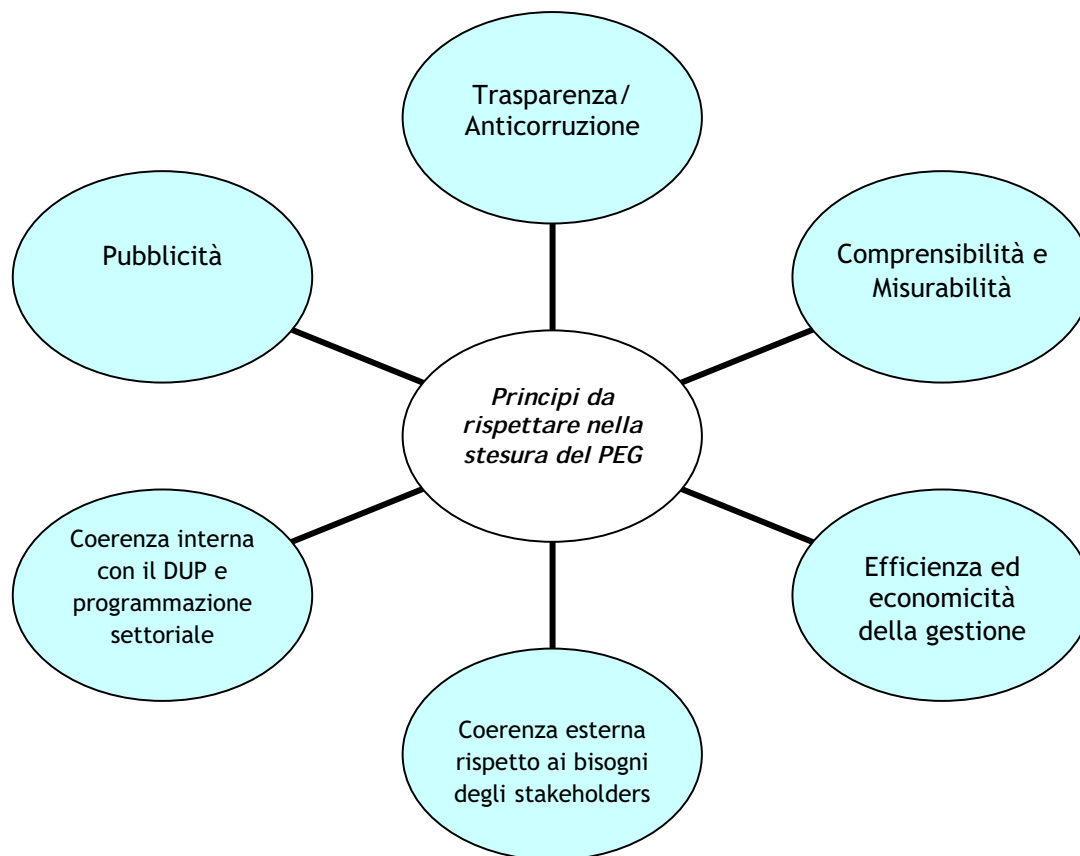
Principi da rispettare nella stesura del PEG

Trasparenza/ Anticorruzione

Pubblicità

Comprensibilità e Misurabilità

Coerenza interna con il DUP e programmazione settoriale

Efficienza ed economicità della gestione

Coerenza esterna rispetto ai bisogni degli stakeholders